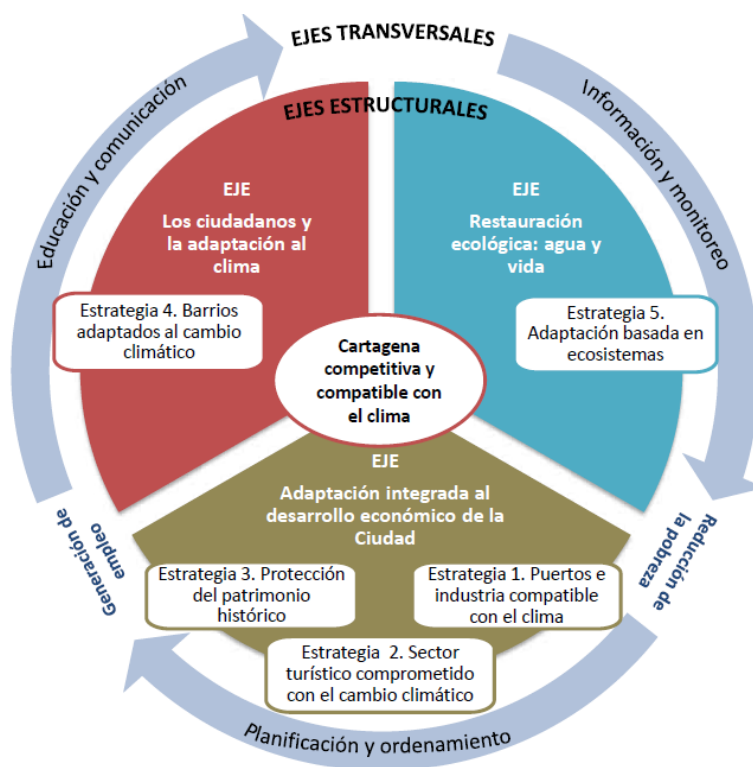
EJES TRANSVERSALES

Educación y comunicación

Información y monitoreo

EJES ESTRUCTURALES

EJE

Los ciudadanos y la adaptación al clima

Estrategia 4. Barrios adaptados al cambio climático

EJE

Restauración ecológica: agua y vida

Estrategia 5. Adaptación basada en ecosistemas

Cartagena competitiva y compatible con el clima

EJE

Adaptación integrada al desarrollo económico de la Ciudad

Generación de empleo

Reducción de la pobreza

Estrategia 3. Protección del patrimonio histórico

Estrategia 1. Puertos e industria compatible con el clima

Estrategia 2. Sector turístico comprometido con el cambio climático

Planificación y ordenamiento